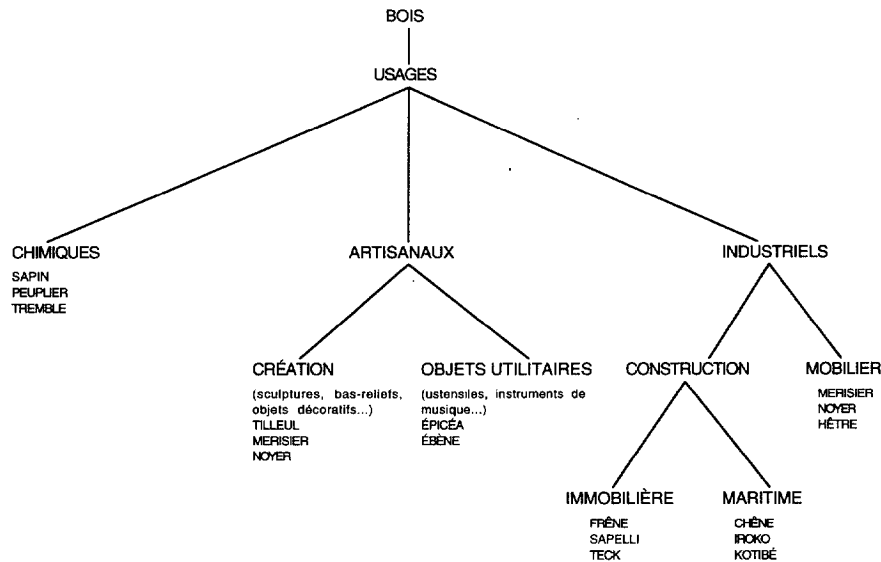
BOIS

USAGES

CHIMIQUES
SAPIN
PEUPLIER
TREMBLE

ARTISANAUX

CRÉATION
(sculptures, bas-reliefs, objets décoratifs...)
TILLEUL
MERISIER
NOYER

OBJETS UTILITAIRES
(ustensiles, instruments de musique...)
ÉPICÉA
ÉBÈNE

INDUSTRIELS

CONSTRUCTION

IMMOBILIÈRE
FRÊNE
SAPELLI
TECK

MARITIME
CHÊNE
IROKO
KOTIBÉ

MOBILIER
MERISIER
NOYER
HÊTRE